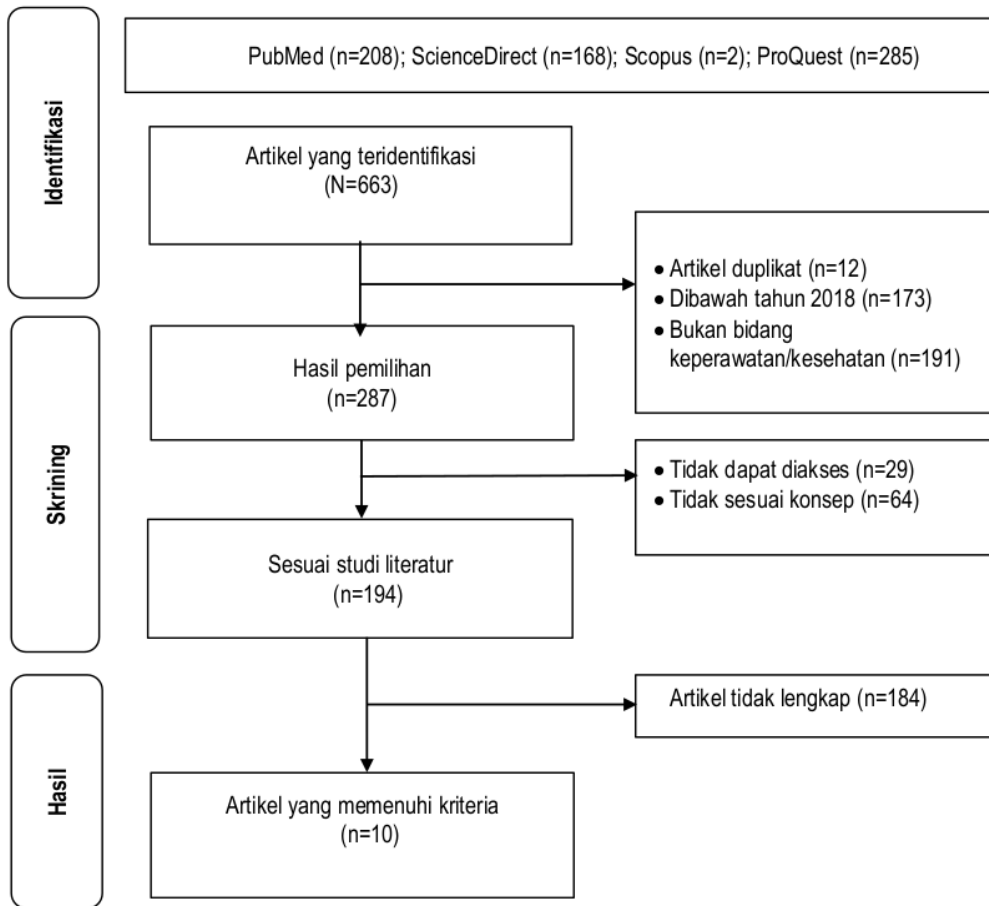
Identifikasi

PubMed (n=208); ScienceDirect (n=168); Scopus (n=2); ProQuest (n=285)

Artikel yang teridentifikasi
(N=663)

• Artikel duplikat (n=12)
• Dibawah tahun 2018 (n=173)
• Bukan bidang keperawatan/kesehatan (n=191)

Skrining

Hasil pemilihan
(n=287)

• Tidak dapat diakses (n=29)
• Tidak sesuai konsep (n=64)

Sesuai studi literatur
(n=194)

Hasil

Artikel tidak lengkap (n=184)

Artikel yang memenuhi kriteria
(n=10)